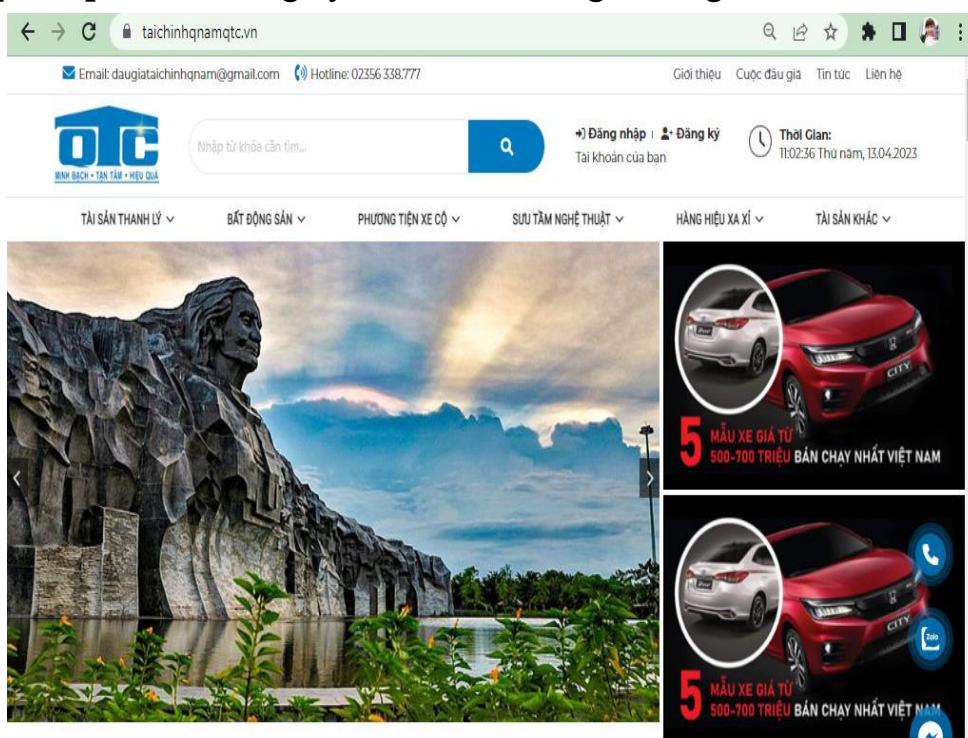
taichinhqnamqtc.vn

Email: daugiataichinhqnam@gmail.com Hotline: 02356 338.777 Giới thiệu Cuộc đấu giá Tin tức Liên hệ

QTC
MINH BẠCH • TẬN TÂM • HIỆU QUẢ

Nhập từ khóa cần tìm...

Đăng nhập | Đăng ký
Tài khoản của bạn

Thời Gian:
11:02:36 Thứ năm, 13.04.2023

TÀI SẢN THANH LÝ BẤT ĐỘNG SẢN PHƯƠNG TIỆN XE CỘ SƯU TẦM NGHỆ THUẬT HÀNG HIỆU XA XỈ TÀI SẢN KHÁC

CITY
5 MẪU XE GIÁ TỪ 500-700 TRIỆU BÁN CHẠY NHẤT VIỆT NAM

CITY
5 MẪU XE GIÁ TỪ 500-700 TRIỆU BÁN CHẠY NHẤT VIỆT NAM

Zalo